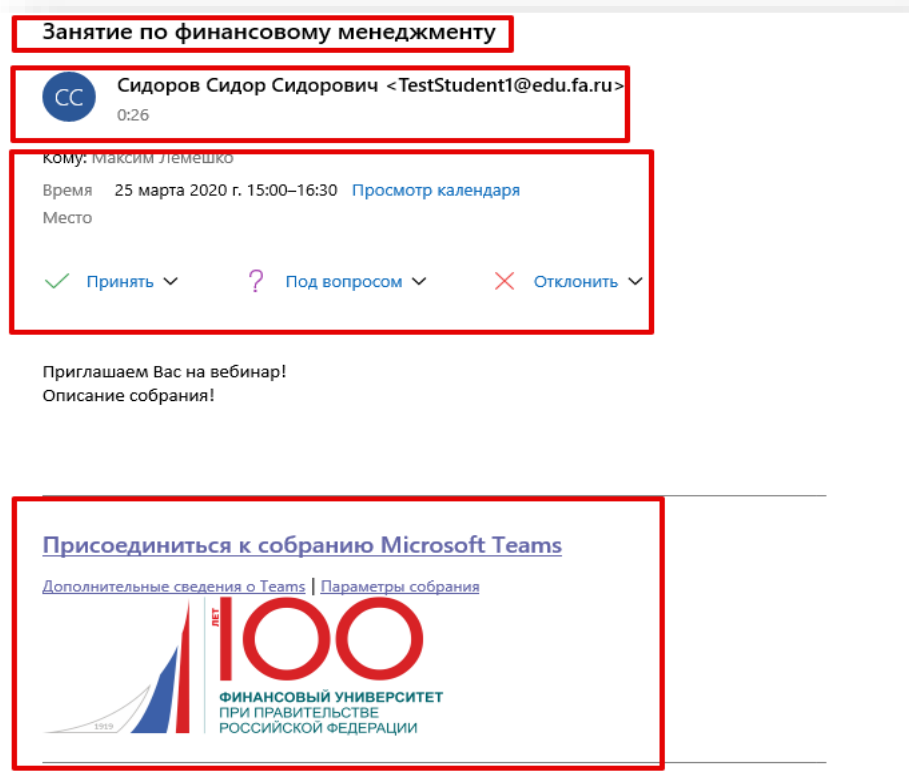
Занятие по финансовому менеджменту

CC

Сидоров Сидор Сидорович <TestStudent1@edu.fa.ru>

0:26

Кому: Максим Лемешко

Время 25 марта 2020 г. 15:00–16:30 Просмотр календаря

Место

Принять Под вопросом Отклонить

Приглашаем Вас на вебинар!
Описание собрания!

Присоединиться к собранию Microsoft Teams

Дополнительные сведения о Teams | Параметры собрания

1919

ЛЕТ 100

ФИНАНСОВЫЙ УНИВЕРСИТЕТ
ПРИ ПРАВИТЕЛЬСТВЕ
РОССИЙСКОЙ ФЕДЕРАЦИИ